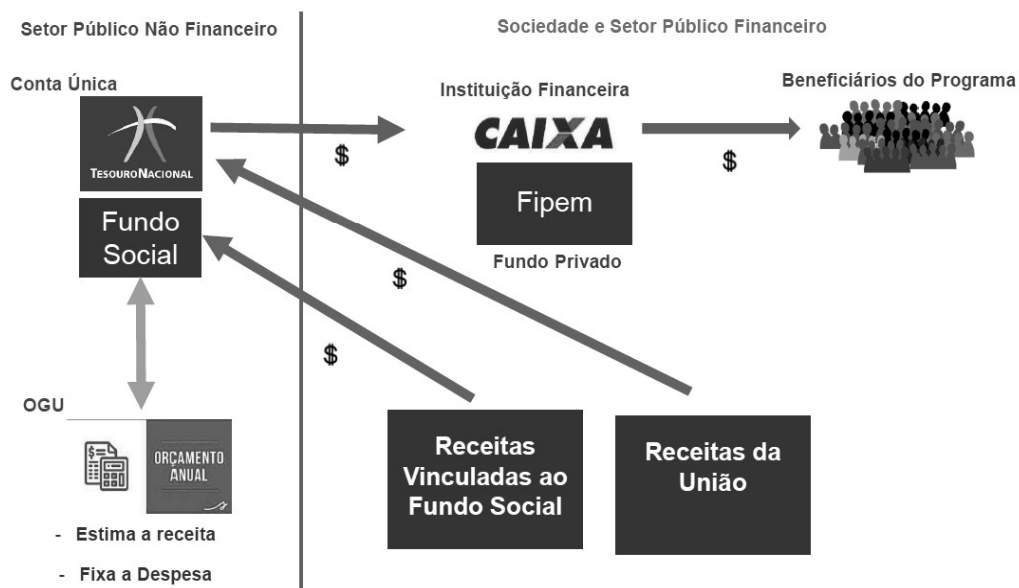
Setor Público Não Financeiro

Sociedade e Setor Público Financeiro

Conta Única

TesouroNacional

Fundo Social

Instituição Financeira

CAIXA

Fipem

Fundo Privado

Beneficiários do Programa

$

$

$

$

OGU

ORÇAMENTO ANUAL

- Estima a receita

- Fixa a Despesa

Receitas Vinculadas ao Fundo Social

Receitas da União